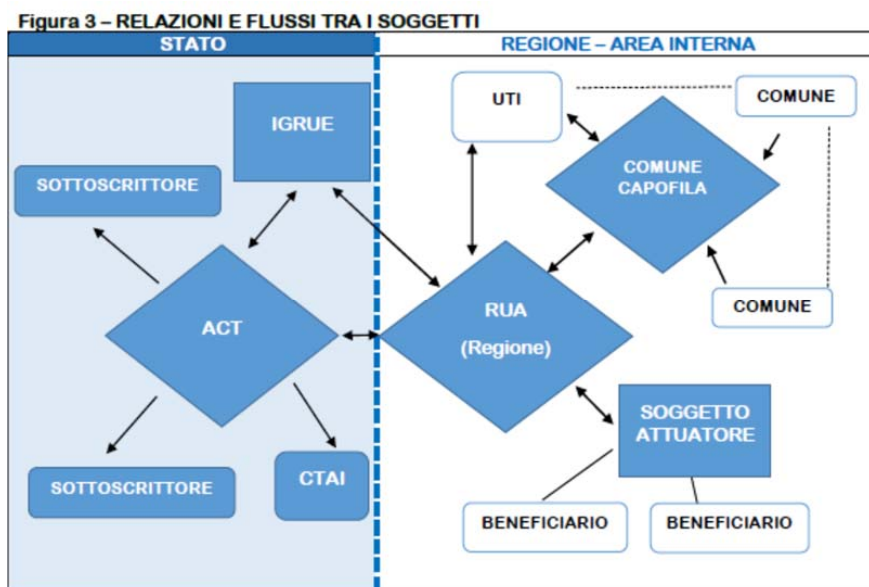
Figura 3 – RELAZIONI E FLUSSI TRA I SOGGETTI

STATO

REGIONE – AREA INTERNA

IGRUE

SOTTOSCRITTORE

ACT

SOTTOSCRITTORE

CTAI

UTI

COMUNE

COMUNE CAPOFILA

RUA (Regione)

COMUNE

SOGGETTO ATTUATORE

BENEFICIARIO

BENEFICIARIO